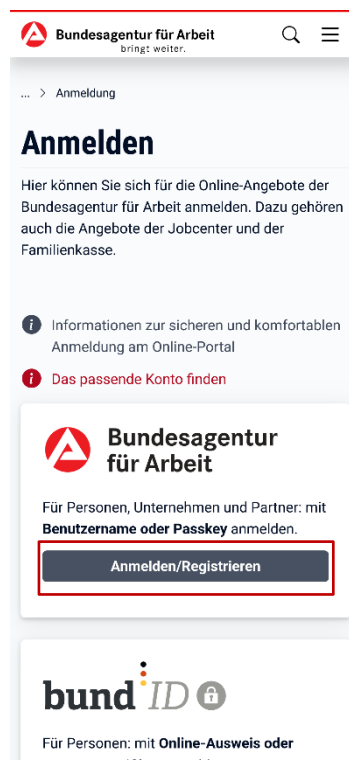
Bundesagentur für Arbeit
bringt weiter.

... > Anmeldung

Anmelden

Hier können Sie sich für die Online-Angebote der Bundesagentur für Arbeit anmelden. Dazu gehören auch die Angebote der Jobcenter und der Familienkasse.

Informationen zur sicheren und komfortablen Anmeldung am Online-Portal

Das passende Konto finden

Bundesagentur für Arbeit

Für Personen, Unternehmen und Partner: mit Benutzername oder Passkey anmelden.

Anmelden/Registrieren

bund ID

Für Personen: mit Online-Ausweis oder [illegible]